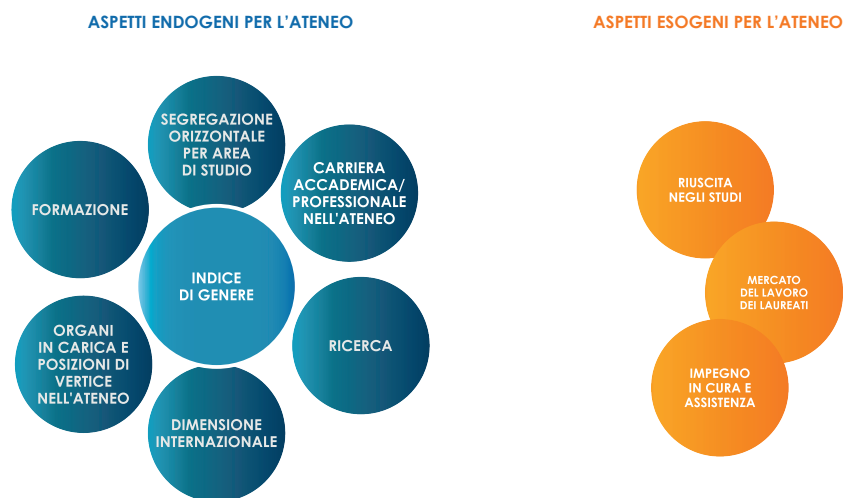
ASPETTI ENDOGENI PER L'ATENEO

SEGREGAZIONE ORIZZONTALE PER AREA DI STUDIO

CARRIERA ACCADEMICA/ PROFESSIONALE NELL'ATENEO

FORMAZIONE

INDICE DI GENERE

RICERCA

ORGANI IN CARICA E POSIZIONI DI VERTICE NELL'ATENEO

DIMENSIONE INTERNAZIONALE

ASPETTI ESOGENI PER L'ATENEO

RIUSCITA NEGLI STUDI

MERCATO DEL LAVORO DEI LAUREATI

IMPEGNO IN CURA E ASSISTENZA